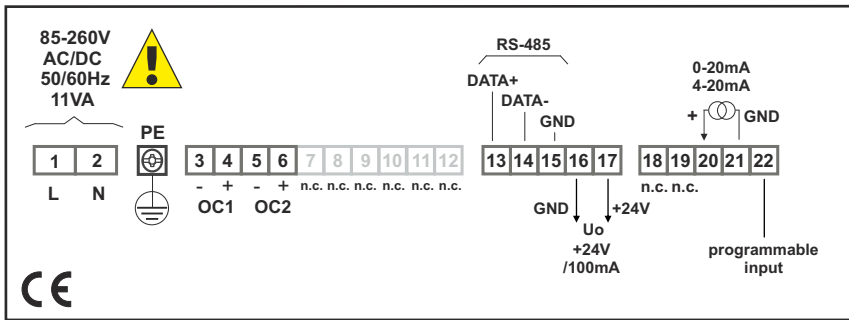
85-260V
AC/DC
50/60Hz
11VA

PE

RS-485

DATA+

DATA-

GND

0-20mA
4-20mA

+

GND

1 2 3 4 5 6 7 8 9 10 11 12 13 14 15 16 17 18 19 20 21 22

L N

- + - +
OC1 OC2

n.c. n.c. n.c. n.c. n.c. n.c.

GND

+24V

Uo
+24V
/100mA

n.c. n.c.

programmable
input

CE